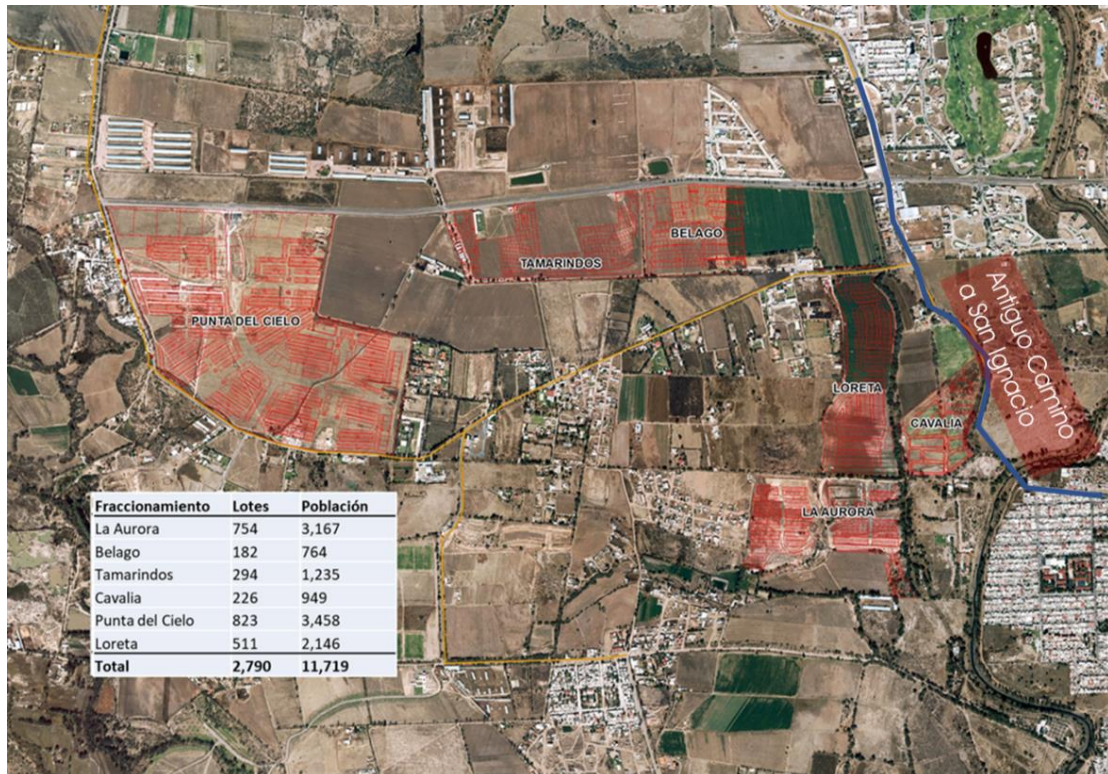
BELAGO

TAMARINDOS

PUNTA DEL CIELO

Antiguo Camino a San Ignacio

LORETA

CAVALIA

LA AURORA

| Fraccionamiento | Lotes | Población |
|---|---|---|
| La Aurora | 754 | 3,167 |
| Belago | 182 | 764 |
| Tamarindos | 294 | 1,235 |
| Cavalia | 226 | 949 |
| Punta del Cielo | 823 | 3,458 |
| Loreta | 511 | 2,146 |
| Total | 2,790 | 11,719 |